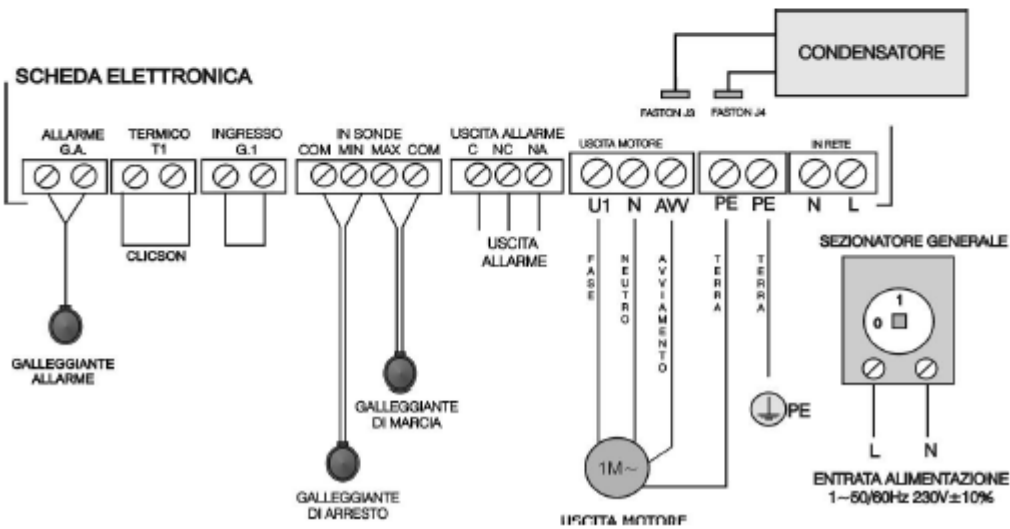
CONDENSATORE

SCHEDA ELETTRONICA

FASTON J3 FASTON J4

ALLARME G.A.

TERMICO T1

INGRESSO G.1

IN SONDE
COM MIN MAX COM

USCITA ALLARME
C NC NA

USCITA MOTORE

IN RETE

U1 N AVV PE PE N L

CLICSON

USCITA ALLARME

FASE

NEUTRO

AVVIAMENTO

TERRA

TERRA

SEZIONATORE GENERALE

1
0

GALLEGGIANTE ALLARME

GALLEGGIANTE DI MARCIA

PE

L N

1M~

ENTRATA ALIMENTAZIONE
1~50/60Hz 230V±10%

GALLEGGIANTE DI ARRESTO

USCITA MOTORE